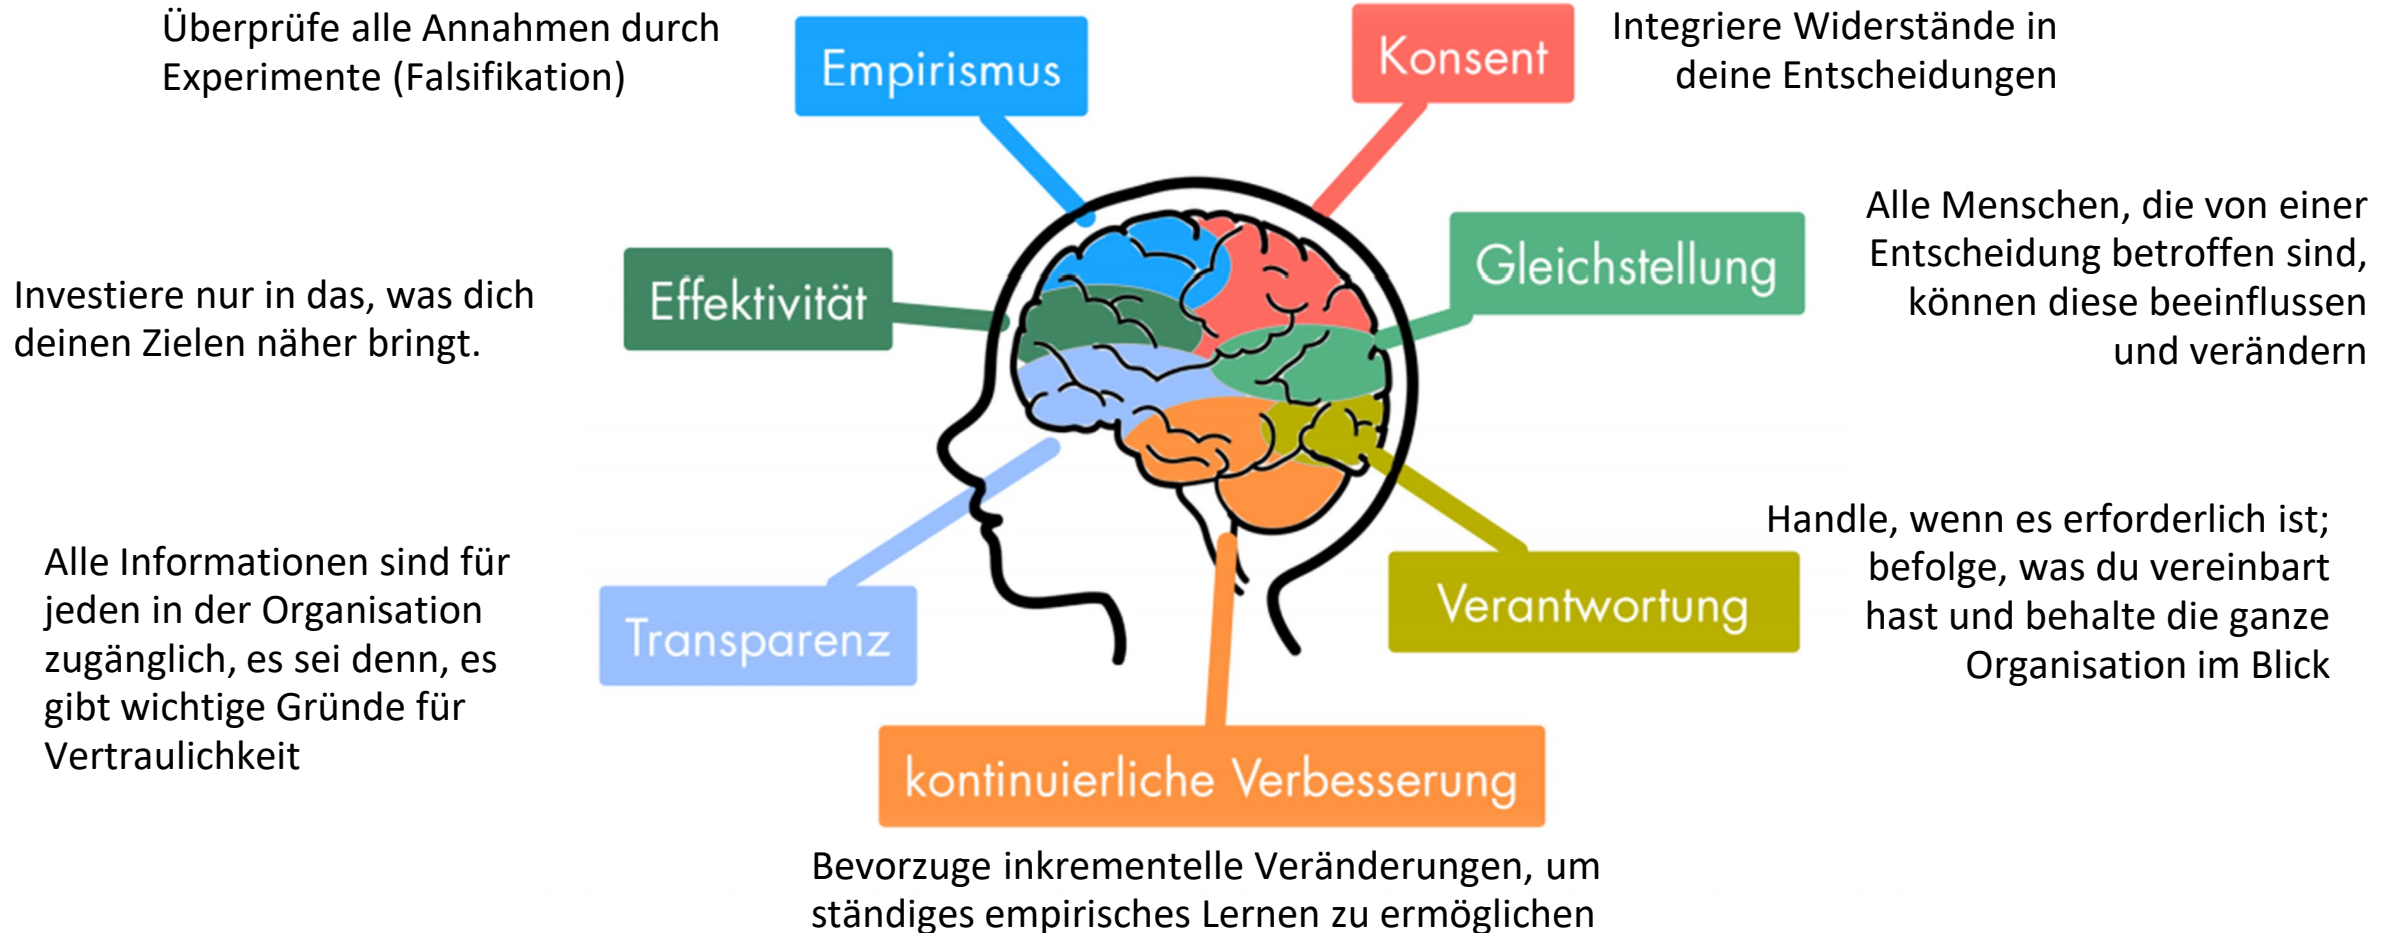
Überprüfe alle Annahmen durch Experimente (Falsifikation)

Empirismus

Konsent

Integriere Widerstände in deine Entscheidungen

Investiere nur in das, was dich deinen Zielen näher bringt.

Effektivität

Gleichstellung

Alle Menschen, die von einer Entscheidung betroffen sind, können diese beeinflussen und verändern

Handle, wenn es erforderlich ist; befolge, was du vereinbart hast und behalte die ganze Organisation im Blick

Alle Informationen sind für jeden in der Organisation zugänglich, es sei denn, es gibt wichtige Gründe für Vertraulichkeit

Transparenz

Verantwortung

kontinuierliche Verbesserung

Bevorzuge inkrementelle Veränderungen, um ständiges empirisches Lernen zu ermöglichen